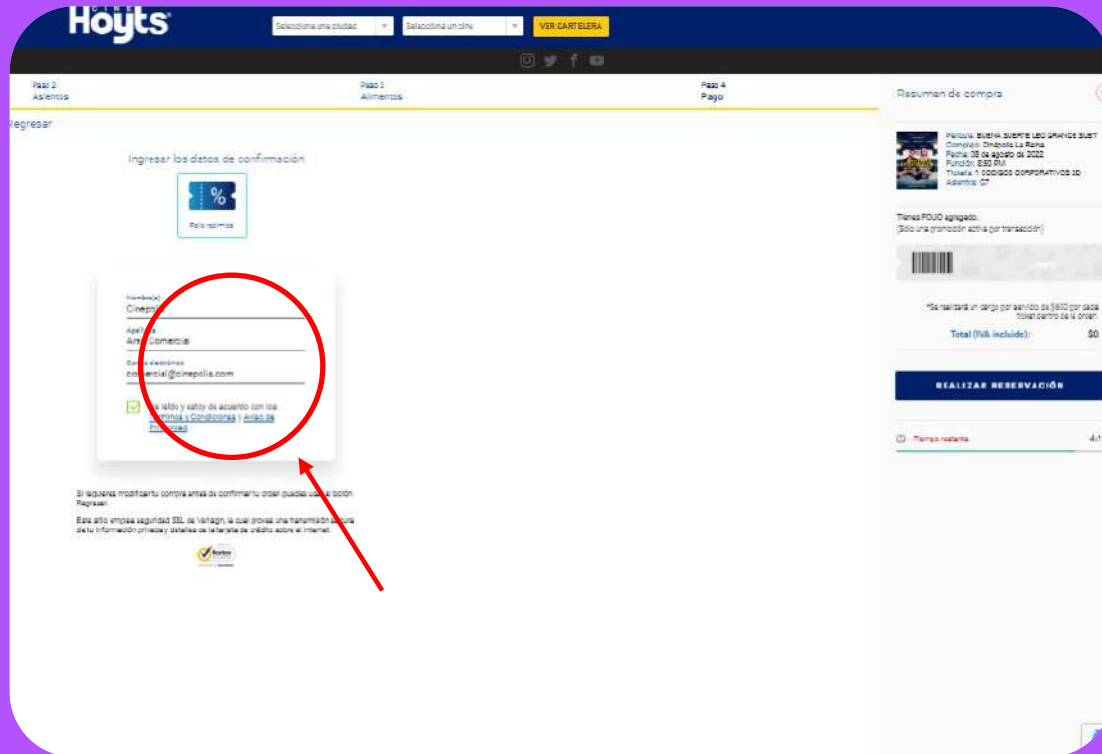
CINE Hoyts

Selecciona una ciudad | Selecciona un cine | VER CARTELERA

Paso 2
Asientos

Paso 3
Alimentos

Paso 4
Pago

Regresar

Ingresar los datos de confirmación

%
Folio recibido

Nombre(s)
Cinep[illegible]

Apellidos
Ar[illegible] Comercial

Correo electrónico
co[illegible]ercial@cinepolis.com

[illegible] leído y estoy de acuerdo con los Términos y Condiciones y Aviso de Privacidad

Si requieres modificar tu compra antes de confirmar tu orden puedes usar el botón Regresar.

Este sitio emplea seguridad SSL de Verisign, la cual provee una transmisión segura de tu información privada y detalles de la tarjeta de crédito sobre el internet.

Norton

Resumen de compra

Película: BUENA SUERTE LEO GRANDE SUBT
Complejo: Cinépolis La Reina
Fecha: 26 de agosto de 2022
Función: 8:50 PM
Tickets: 1 CODIGOS CORPORATIVOS 2D
Asientos: G7

Tienes FOLIO agregado.
(Sólo una promoción activa por transacción)

*Se realizará un cargo por servicio de $600 por cada ticket dentro de la orden.

Total (IVA incluido): $0

REALIZAR RESERVACIÓN

Tiempo restante 4:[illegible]